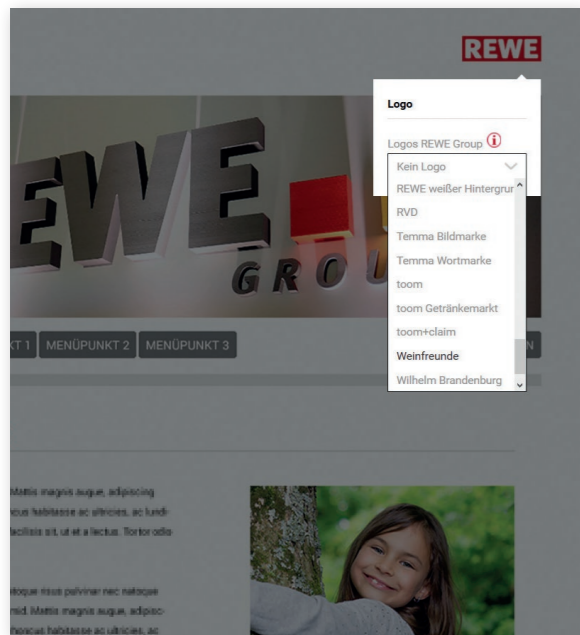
REWE

Logo

Logos REWE Group

Kein Logo

REWE weißer Hintergrur

RVD

Temma Bildmarke

Temma Wortmarke

toom

toom Getränkemarkt

toom+claim

Weinfreunde

Wilhelm Brandenburg

EWE GROU

KT 1 MENÜPUNKT 2 MENÜPUNKT 3 N

Mattis magnis augue, adipiscing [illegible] habitasse ac ultricies, ac lundi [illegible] facilisis sit, ut et a lectus. Tortor odio

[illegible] risus pulvinar nec natoque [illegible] Mattis magnis augue, adipisc- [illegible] habitasse ac ultricies, ac